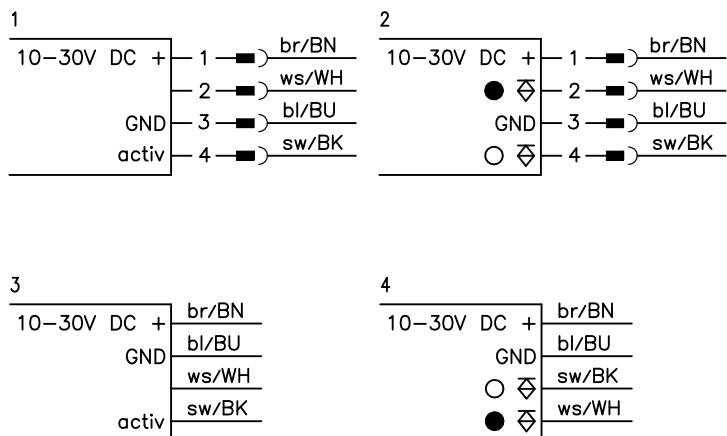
1
10–30V DC +
1 br/BN
2 ws/WH
GND 3 bl/BU
activ 4 sw/BK

2
10–30V DC +
1 br/BN
● ⇳ 2 ws/WH
GND 3 bl/BU
○ ⇳ 4 sw/BK

3
10–30V DC + br/BN
GND bl/BU
ws/WH
activ sw/BK

4
10–30V DC + br/BN
GND bl/BU
○ ⇳ sw/BK
● ⇳ ws/WH